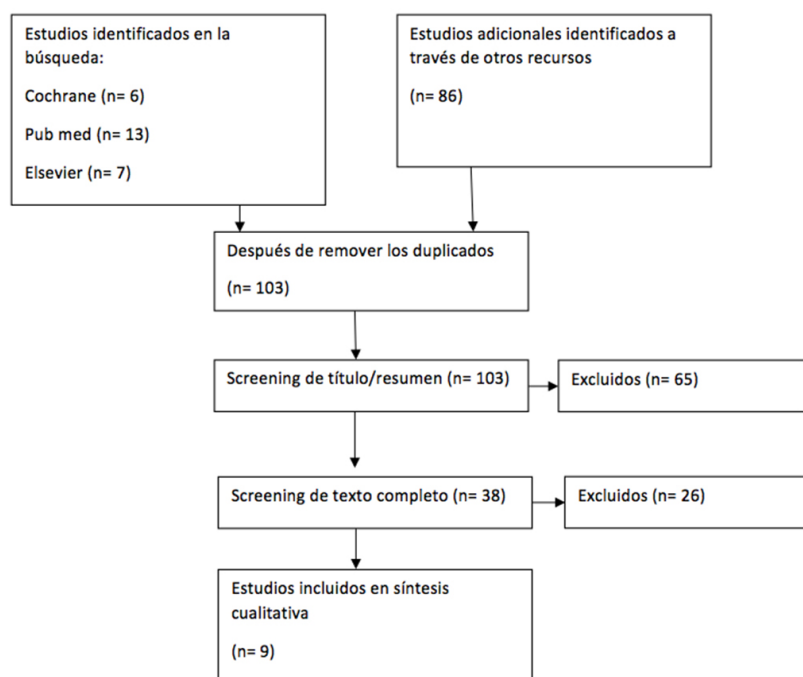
Estudios identificados en la búsqueda:

Cochrane (n= 6)

Pub med (n= 13)

Elsevier (n= 7)

Estudios adicionales identificados a través de otros recursos

(n= 86)

Después de remover los duplicados

(n= 103)

Screening de título/resumen (n= 103)

Excluidos (n= 65)

Screening de texto completo (n= 38)

Excluidos (n= 26)

Estudios incluidos en síntesis cualitativa

(n= 9)